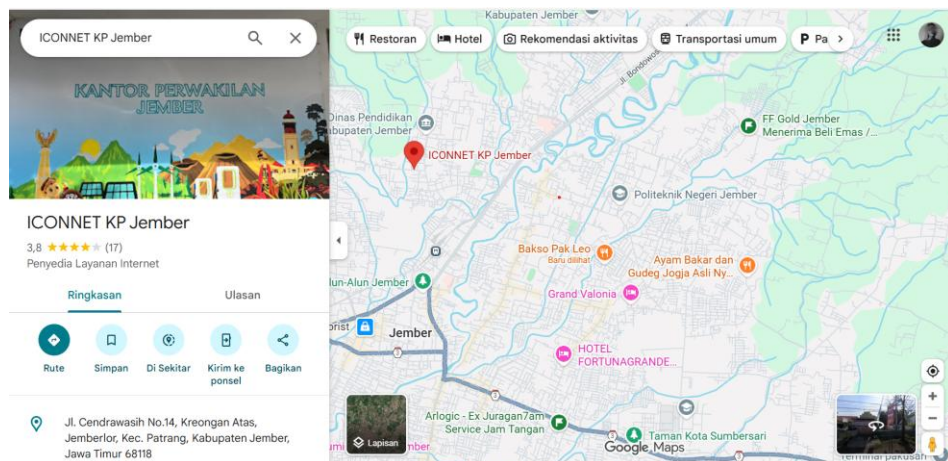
ICONNET KP Jember

KANTOR PERWAKILAN JEMBER

ICONNET KP Jember

3,8 ★★★★★ (17)

Penyedia Layanan Internet

Ringkasan

Ulasan

Rute

Simpan

Di Sekitar

Kirim ke ponsel

Bagikan

Jl. Cendrawasih No.14, Kreongan Atas, Jemberlor, Kec. Patrang, Kabupaten Jember, Jawa Timur 68118

Restoran

Hotel

Rekomendasi aktivitas

Transportasi umum

Pa

Kabupaten Jember

Jl. Bondowoso

Dinas Pendidikan Kabupaten Jember

ICONNET KP Jember

FF Gold Jember Menerima Beli Emas /

Politeknik Negeri Jember

Bakso Pak Leo

Baru dilihat

Ayam Bakar dan Gudeg Jogja Asli Ny...

Alun-Alun Jember

Grand Valonia

Jember

HOTEL FORTUNAGRANDE...

Arlogic - Ex Juragan7am Service Jam Tangan

Taman Kota Sumbersari

Lapisan

Google Maps

Terminal pakusari